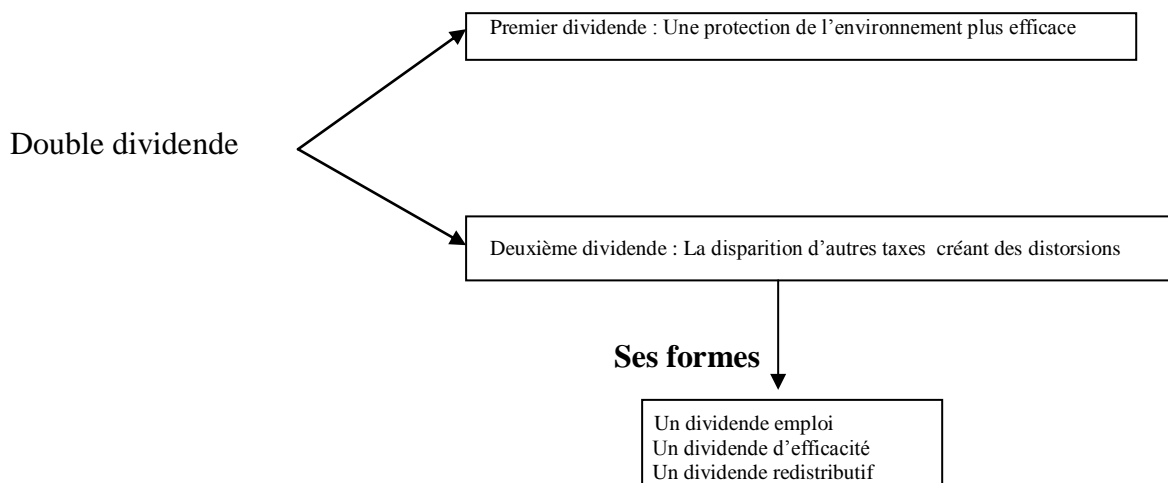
Premier dividende : Une protection de l’environnement plus efficace

Double dividende

Deuxième dividende : La disparition d’autres taxes créant des distorsions

**Ses formes**

Un dividende emploi
Un dividende d’efficacité
Un dividende redistributif